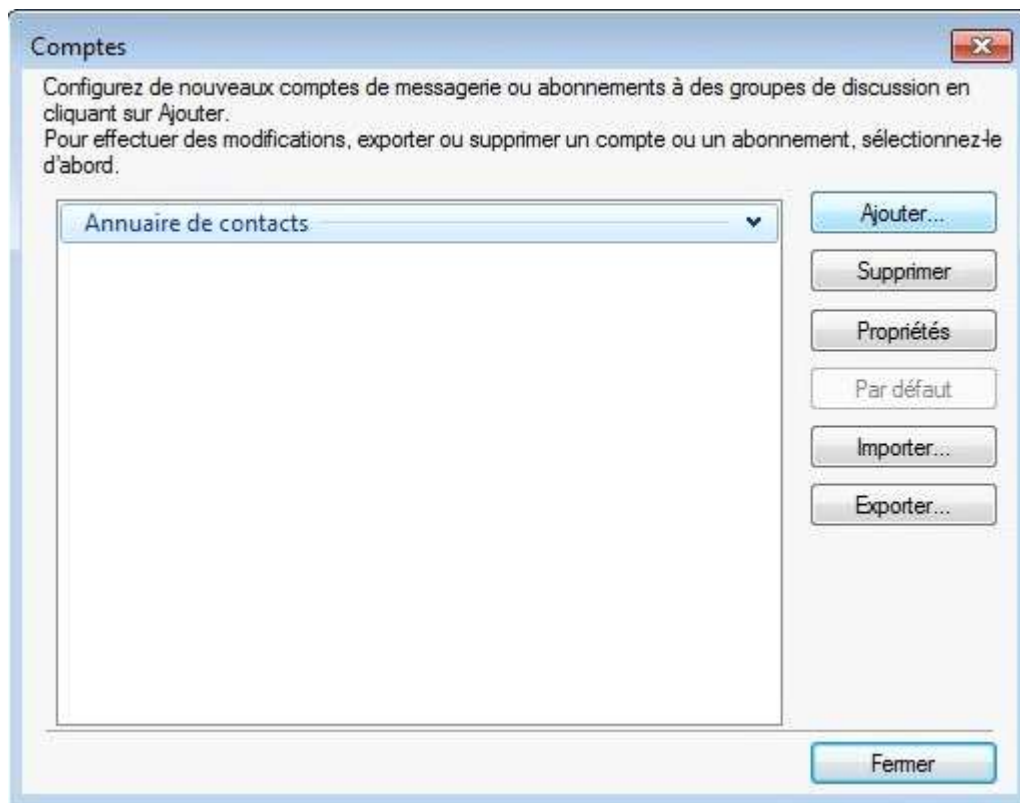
Comptes

Configurez de nouveaux comptes de messagerie ou abonnements à des groupes de discussion en cliquant sur Ajouter.
Pour effectuer des modifications, exporter ou supprimer un compte ou un abonnement, sélectionnez-le d'abord.

Annuaire de contacts

Ajouter...
Supprimer
Propriétés
Par défaut
Importer...
Exporter...

Fermer